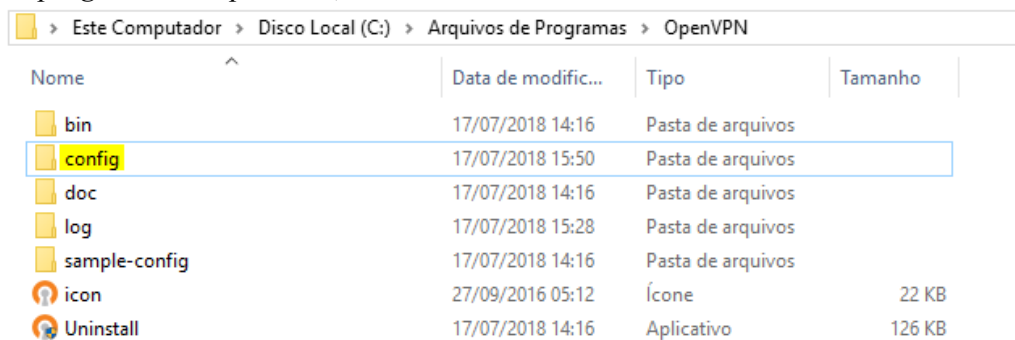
> Este Computador > Disco Local (C:) > Arquivos de Programas > OpenVPN

| Nome | Data de modific... | Tipo | Tamanho |
|---|---|---|---|
| bin | 17/07/2018 14:16 | Pasta de arquivos | |
| config | 17/07/2018 15:50 | Pasta de arquivos | |
| doc | 17/07/2018 14:16 | Pasta de arquivos | |
| log | 17/07/2018 15:28 | Pasta de arquivos | |
| sample-config | 17/07/2018 14:16 | Pasta de arquivos | |
| icon | 27/09/2016 05:12 | Ícone | 22 KB |
| Uninstall | 17/07/2018 14:16 | Aplicativo | 126 KB |